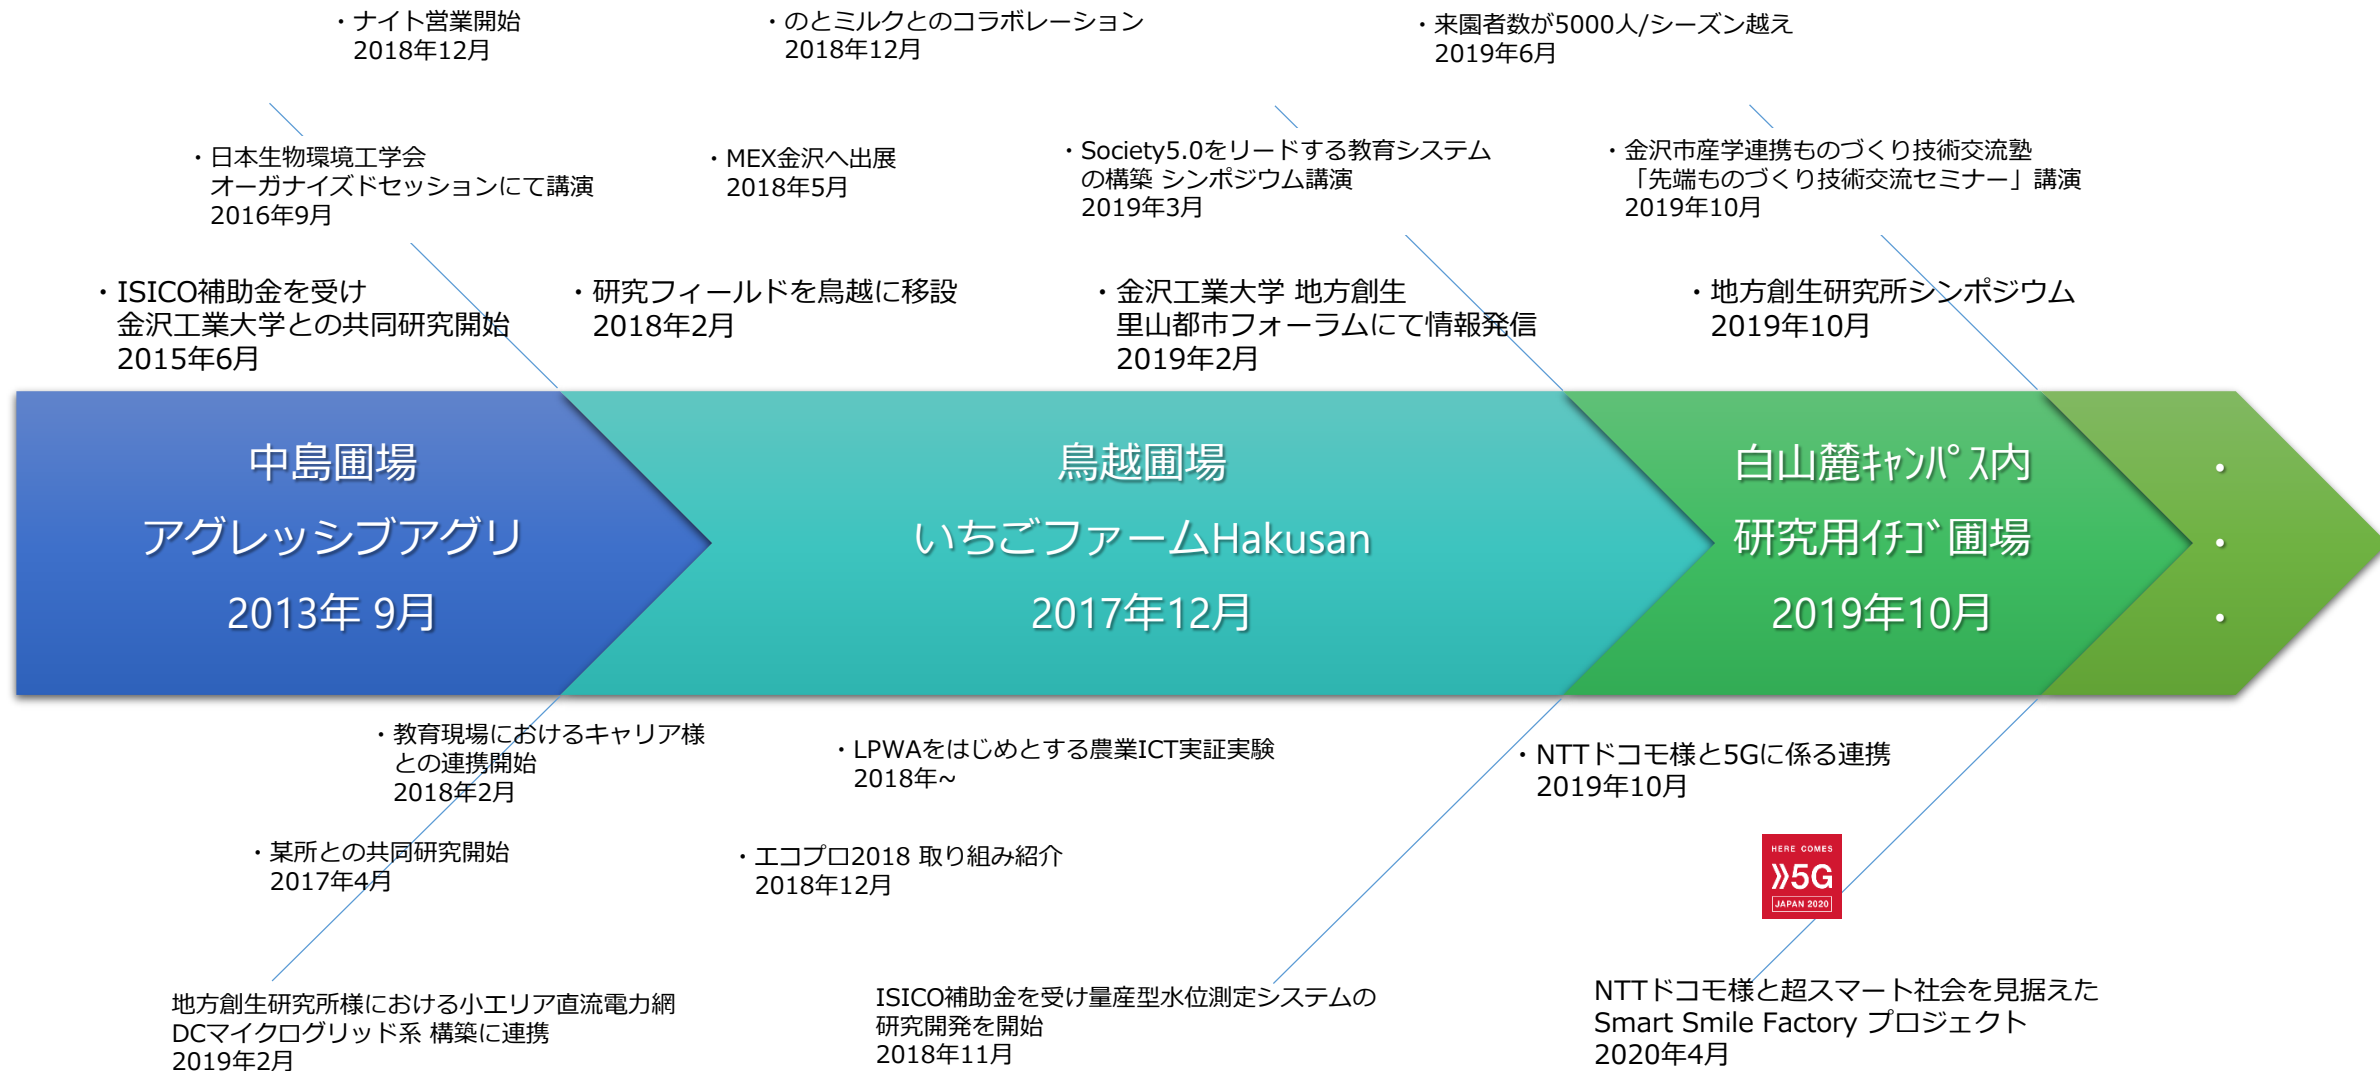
・ナイト営業開始
2018年12月

・のとミルクとのコラボレーション
2018年12月

・来園者数が5000人/シーズン越え
2019年6月

・日本生物環境工学会
オーガナイズドセッションにて講演
2016年9月

・MEX金沢へ出展
2018年5月

・Society5.0をリードする教育システムの構築 シンポジウム講演
2019年3月

・金沢市産学連携ものづくり技術交流塾
「先端ものづくり技術交流セミナー」講演
2019年10月

・ISICO補助金を受け
金沢工業大学との共同研究開始
2015年6月

・研究フィールドを鳥越に移設
2018年2月

・金沢工業大学 地方創生
里山都市フォーラムにて情報発信
2019年2月

・地方創生研究所シンポジウム
2019年10月

中島圃場
アグレッシブアグリ
2013年 9月

鳥越圃場
いちごファームHakusan
2017年12月

白山麓ｷｬﾝﾊﾟｽ内
研究用ｲﾁｺﾞ圃場
2019年10月

・
・
・

・教育現場におけるキャリア様との連携開始
2018年2月

・LPWAをはじめとする農業ICT実証実験
2018年~

・NTTドコモ様と5Gに係る連携
2019年10月

・某所との共同研究開始
2017年4月

・エコプロ2018 取り組み紹介
2018年12月

HERE COMES
»5G
JAPAN 2020

地方創生研究所様における小エリア直流電力網
DCマイクログリッド系 構築に連携
2019年2月

ISICO補助金を受け量産型水位測定システムの研究開発を開始
2018年11月

NTTドコモ様と超スマート社会を見据えた
Smart Smile Factory プロジェクト
2020年4月